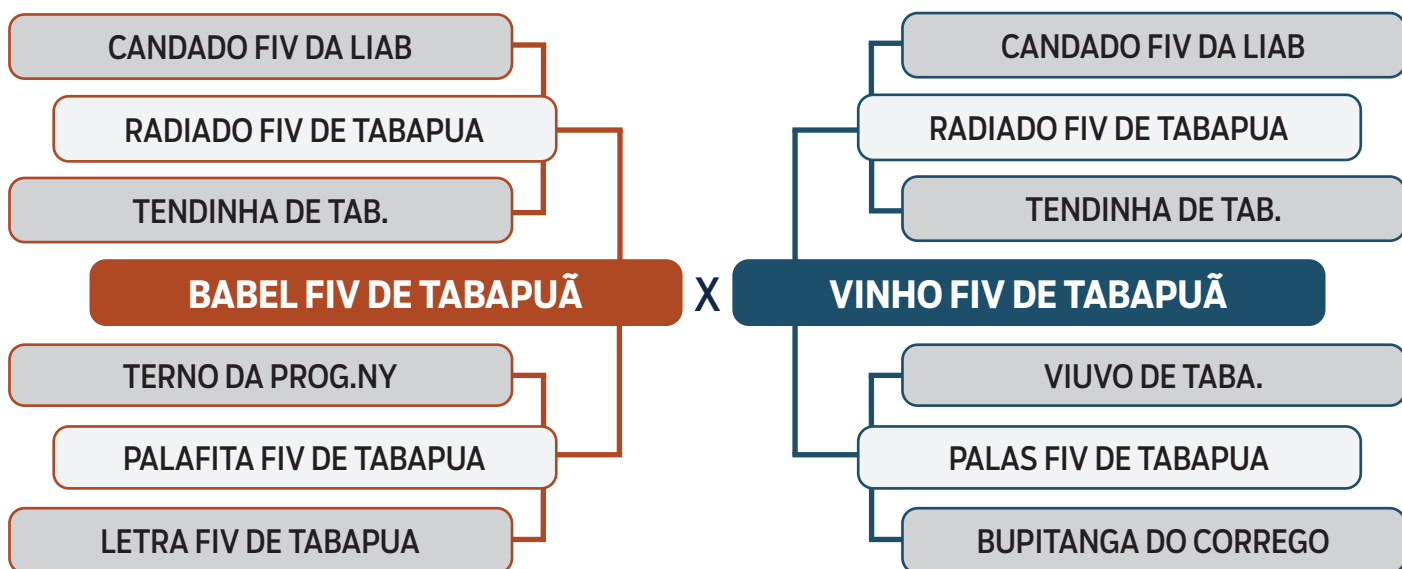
CANDADO FIV DA LIAB

RADIADO FIV DE TABAPUA

TENDINHA DE TAB.

BABEL FIV DE TABAPUÃ

TERNO DA PROG.NY

PALAFITA FIV DE TABAPUA

LETRA FIV DE TABAPUA

X

CANDADO FIV DA LIAB

RADIADO FIV DE TABAPUA

TENDINHA DE TAB.

VINHO FIV DE TABAPUÃ

VIUVO DE TABA.

PALAS FIV DE TABAPUA

BUPITANGA DO CORREGO